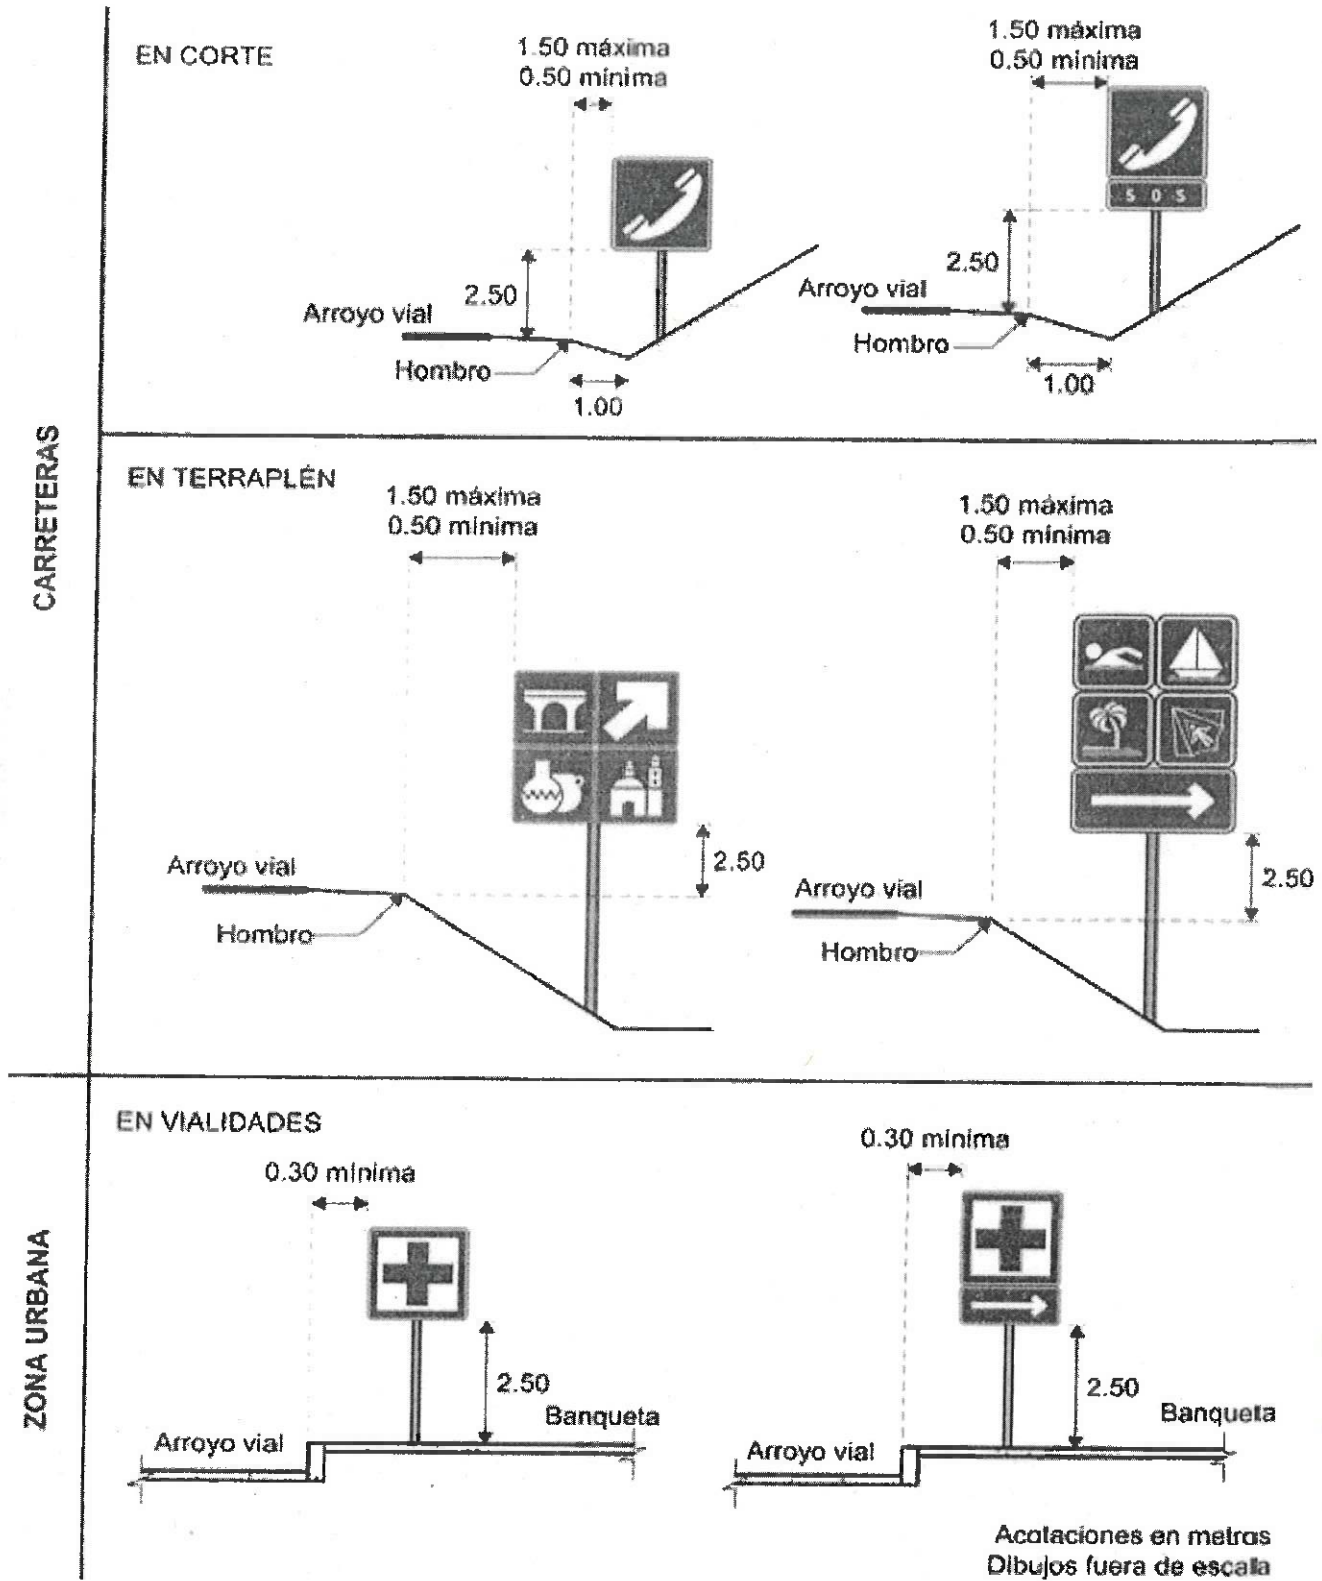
CARRETERAS

EN CORTE

1.50 máxima
0.50 mínima

2.50

Arroyo vial

Hombro

1.00

1.50 máxima
0.50 mínima

S O S

2.50

Arroyo vial

Hombro

1.00

EN TERRAPLÉN

1.50 máxima
0.50 mínima

2.50

Arroyo vial

Hombro

1.50 máxima
0.50 mínima

2.50

Arroyo vial

Hombro

ZONA URBANA

EN VIALIDADES

0.30 mínima

2.50

Banqueta

Arroyo vial

0.30 mínima

2.50

Banqueta

Arroyo vial

Acotaciones en metros
Dibujos fuera de escala